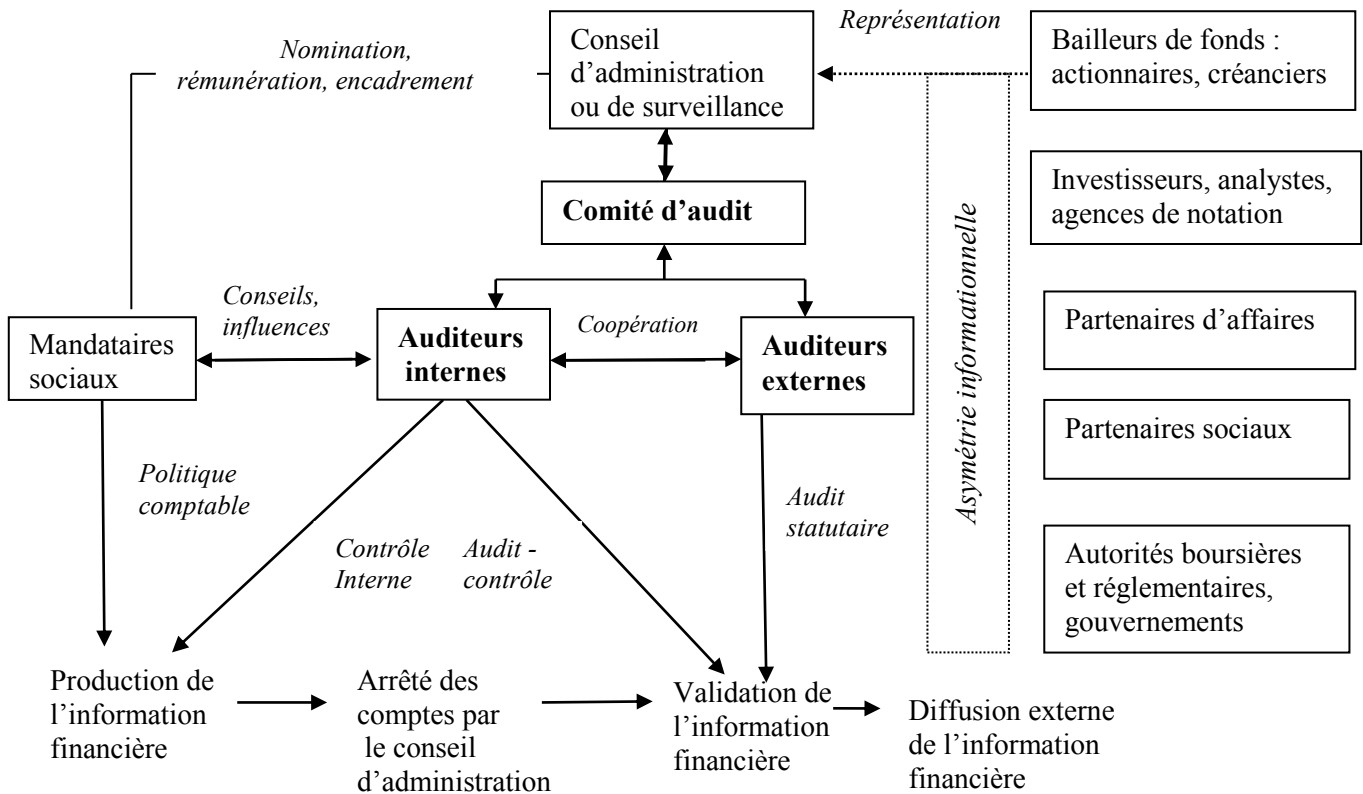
Représentation

Nomination, rémunération, encadrement

Conseil d'administration ou de surveillance

Bailleurs de fonds : actionnaires, créanciers

Investisseurs, analystes, agences de notation

Comité d'audit

Asymétrie informationnelle

Conseils, influences

Mandataires sociaux

Auditeurs internes

Coopération

Auditeurs externes

Partenaires d'affaires

Partenaires sociaux

Politique comptable

Audit statutaire

Contrôle Interne

Audit - contrôle

Autorités boursières et réglementaires, gouvernements

Production de l'information financière

Arrêté des comptes par le conseil d'administration

Validation de l'information financière

Diffusion externe de l'information financière